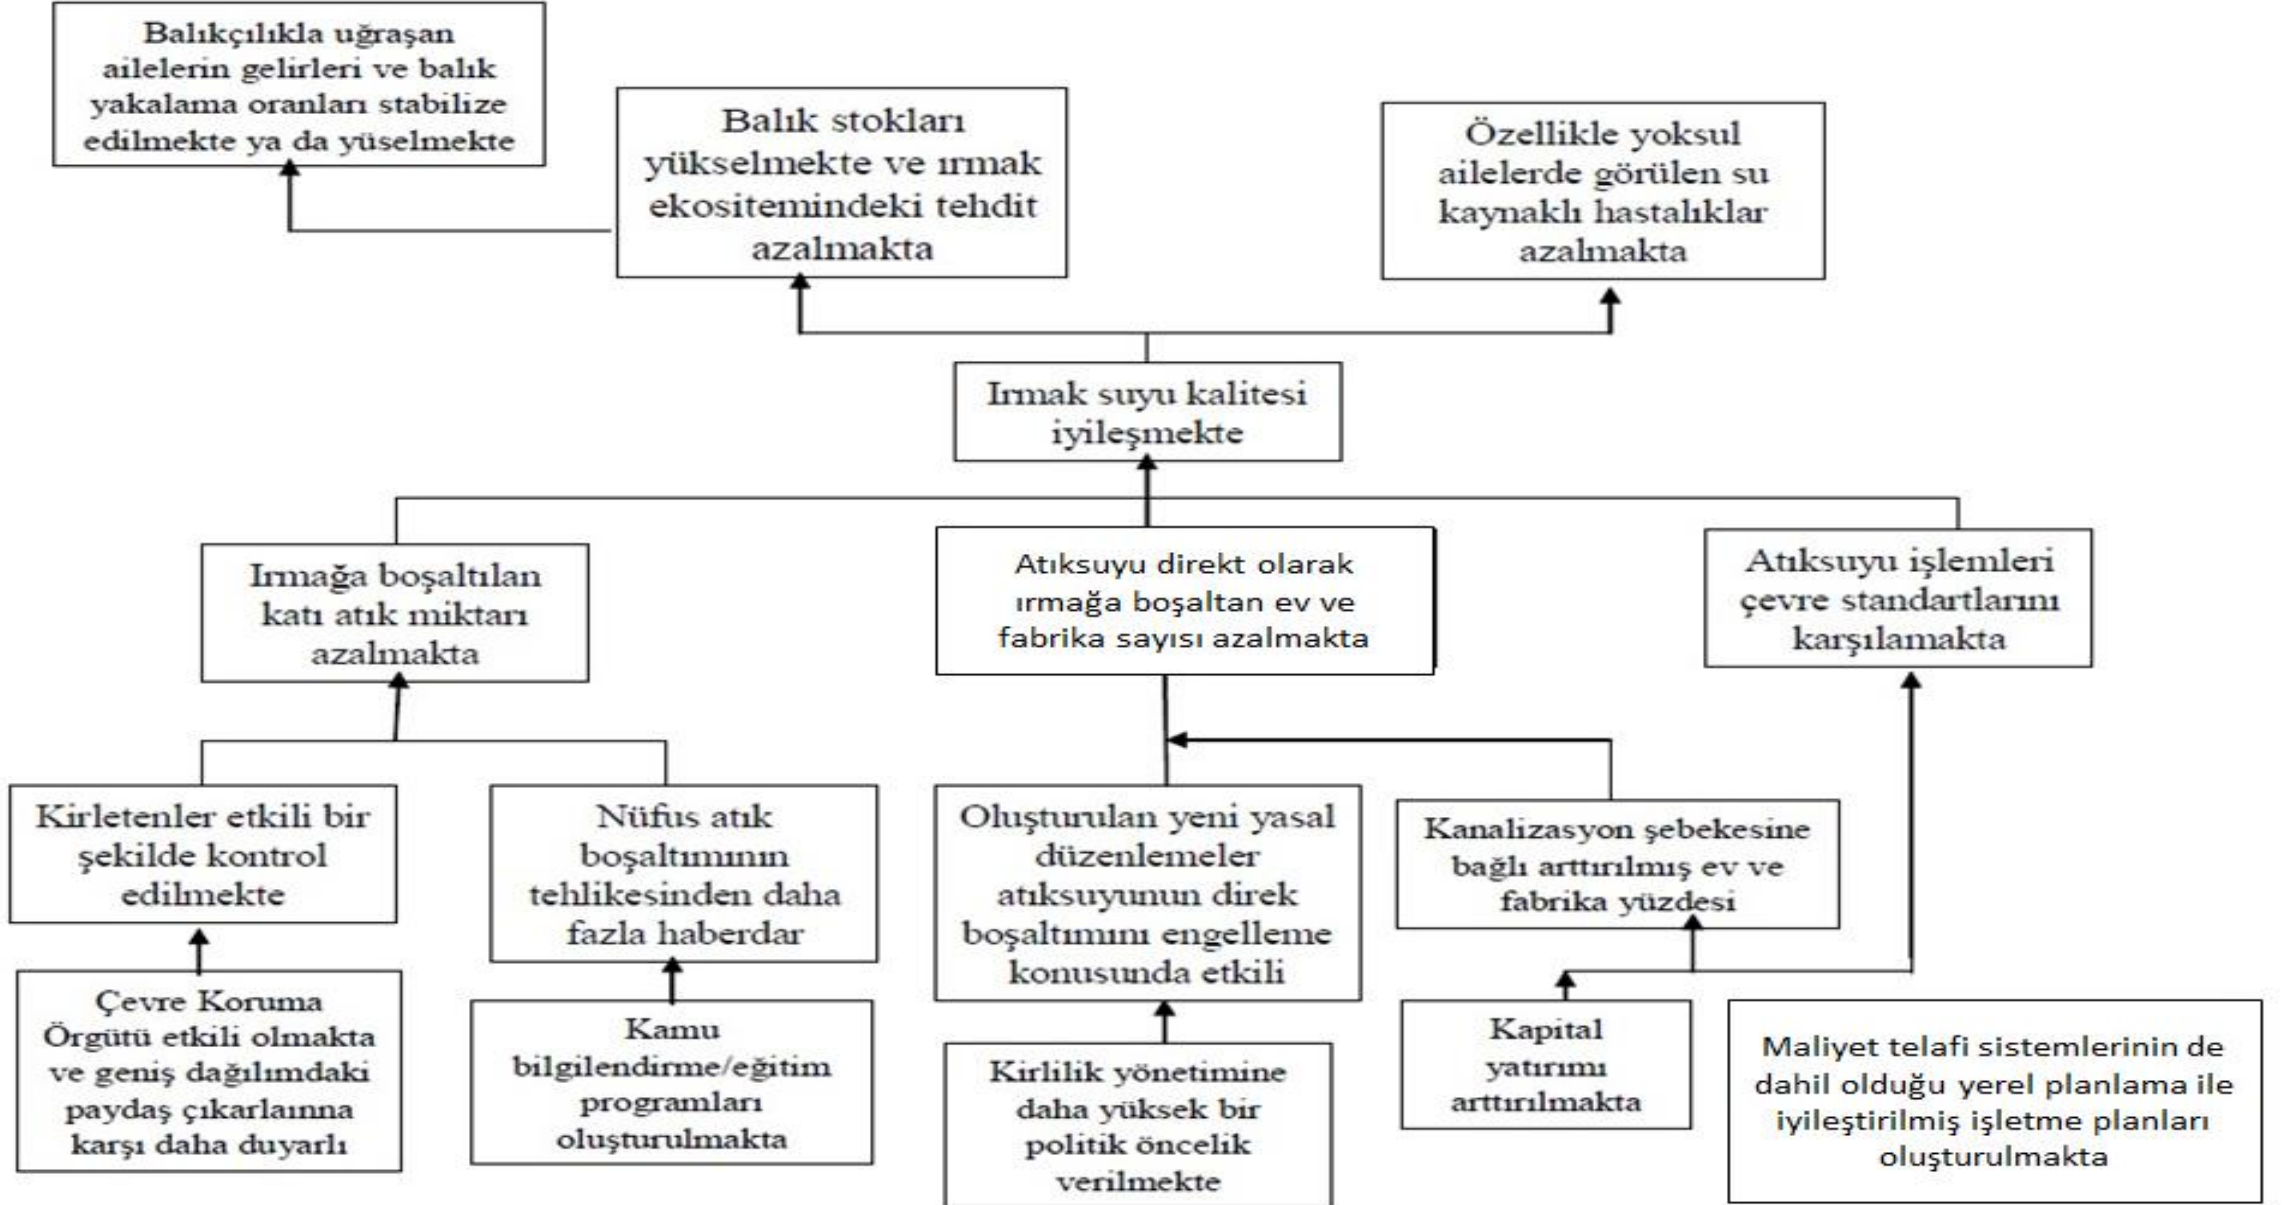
Balıkçılıkla uğraşan ailelerin gelirleri ve balık yakalama oranları stabilize edilmekte ya da yüselmekte

Balık stokları yükselmekte ve ırmak ekositemindeki tehdit azalmakta

Özellikle yoksul ailelerde görülen su kaynaklı hastalıklar azalmakta

Irmak suyu kalitesi iyileşmekte

Irmağa boşaltılan katı atık miktarı azalmakta

Atıksuyu direkt olarak ırmağa boşaltan ev ve fabrika sayısı azalmakta

Atıksuyu işlemleri çevre standartlarını karşılamakta

Kirletenler etkili bir şekilde kontrol edilmekte

Nüfus atık boşaltımının tehlikesinden daha fazla haberdar

Oluşturulan yeni yasal düzenlemeler atıksuyunun direk boşaltımını engelleme konusunda etkili

Kanalizasyon şebekesine bağlı arttırılmış ev ve fabrika yüzdesi

Çevre Koruma Örgütü etkili olmakta ve geniş dağılımdaki paydaş çıkarlaınna karşı daha duyarlı

Kamu bilgilendirme/eğitim programları oluşturulmakta

Kirlilik yönetimine daha yüksek bir politik öncelik verilmekte

Kapital yatırımı arttırılmakta

Maliyet telafi sistemlerinin de dahil olduğu yerel planlama ile iyileştirilmiş işletme planları oluşturulmakta